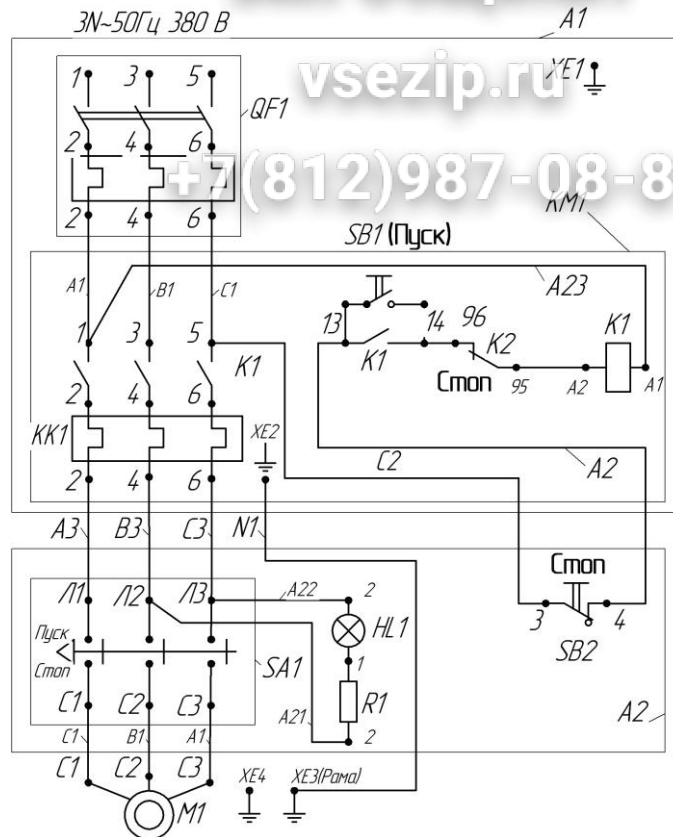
3N~50Гц 380 В
A1
vsezip.ru
XE1
+7(812)987-08-8
1 3 5
QF1
2 4 6
2 4 6
KM1
SB1 (Пуск)
A1 B1 C1
A23
13 14 96
1 3 5
K1 K2 K1
Стоп 95 A2 A1
2 4 6
KK1
XE2
C2
A2
2 4 6
A3 B3 C3 N1
Стоп
Л1 Л2 Л3 A22 2
HL1
3 4
SB2
Пуск
Стоп
SA1
1
R1
C1 C2 C3
A21 2
A2
C1 B1 A1
C1 C2 C3
XE4 XE3(Рама)
M1